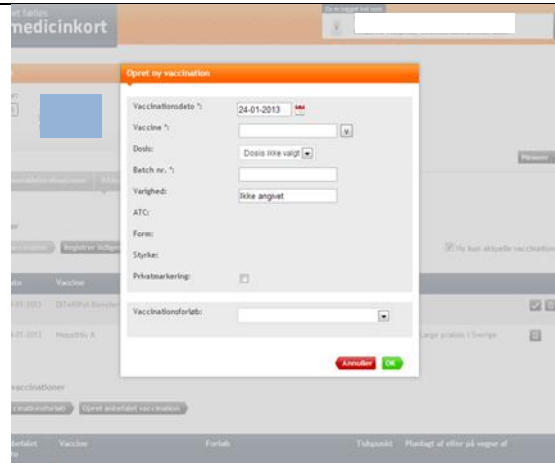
et fælles
medicinkort

Du er logget ind som

Opret ny vaccination

Vaccinationsdato *: 24-01-2013
Vaccine *:
Dosis: Dosis ikke valgt
Batch nr. *:
Varighed: Ikke angivet
ATC:
Form:
Styrke:
Privatmarkering:

Vaccinationsforløb:

Annuller OK

Registrer tidligere

Vis kun aktuelle vaccinationer

Vaccine
DiTeKiPol Booster
Hepatitis A

Læge praksis i Sverige

vaccinationer
Vaccinationsforløb Opret anbefalet vaccination

Anbefalet Vaccine Forløb Tidspunkt Planlagt af eller på vegne af